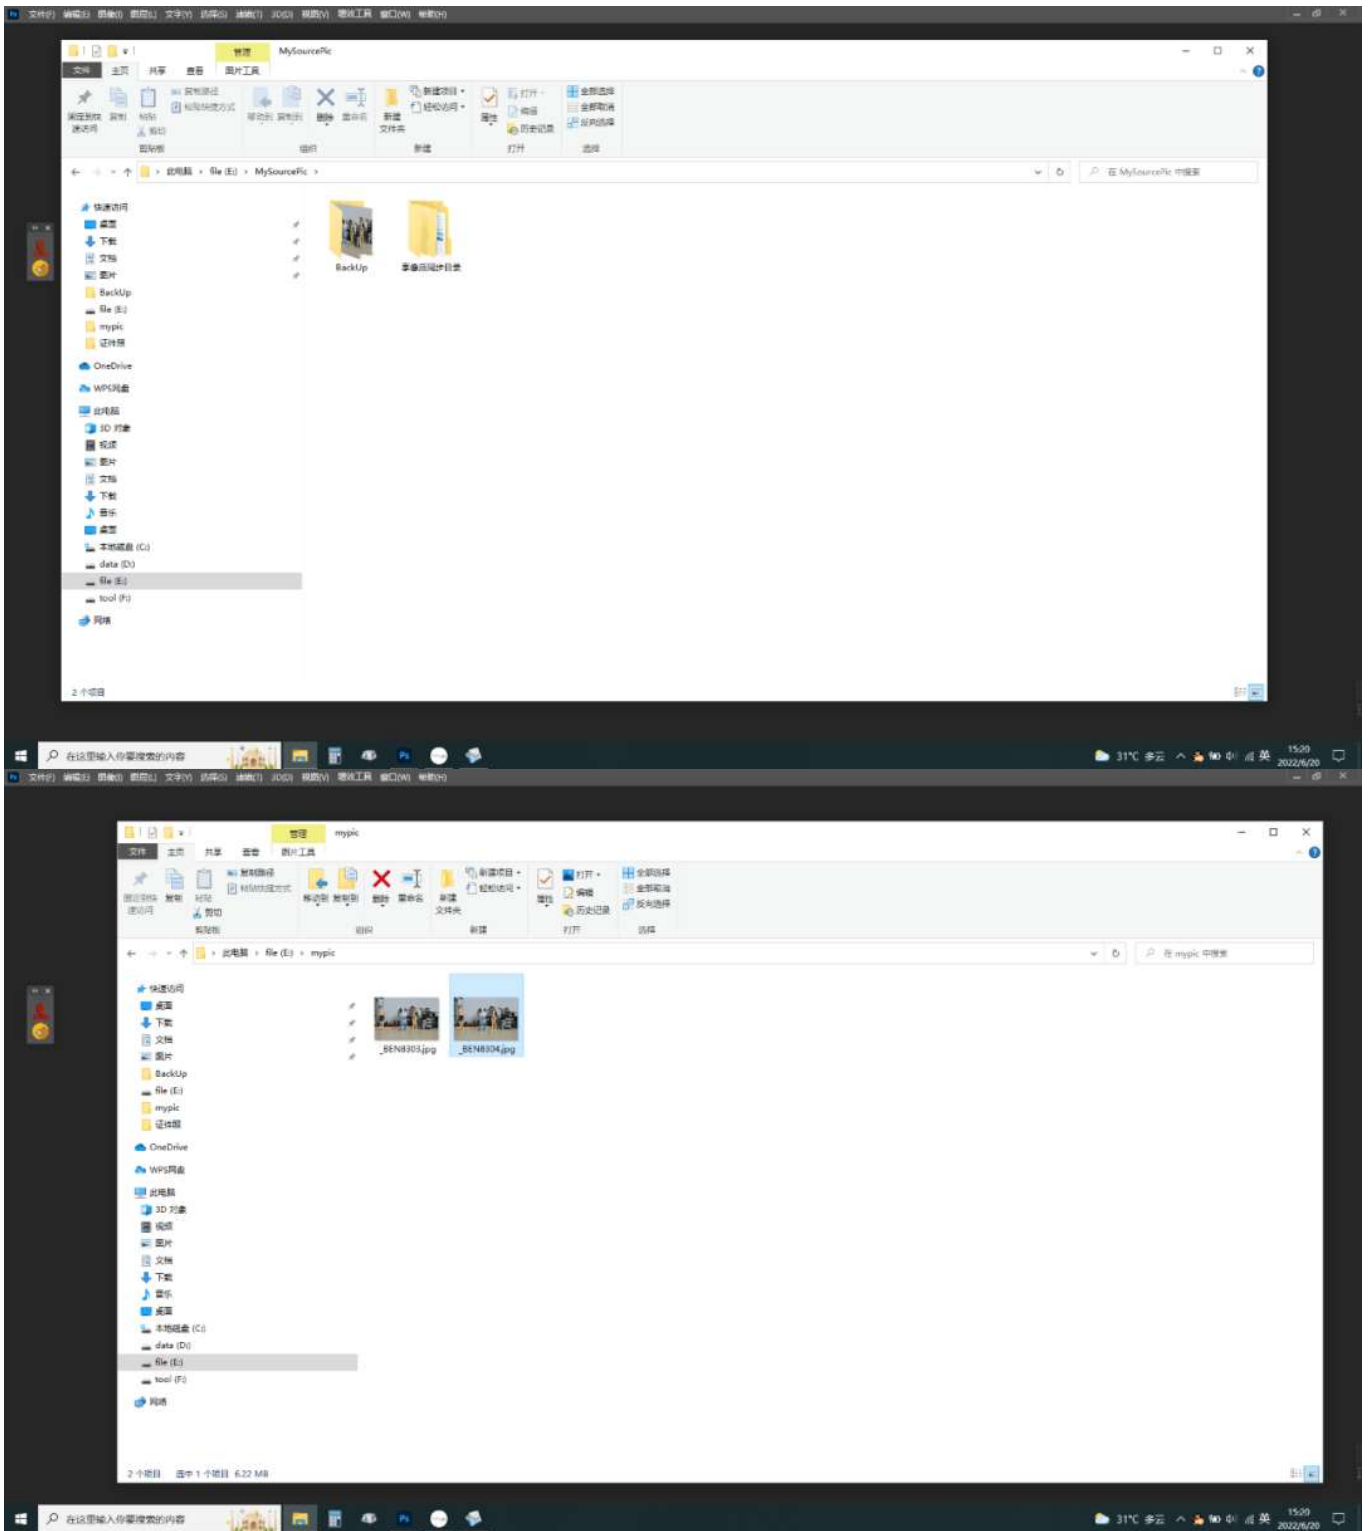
文件(F) 编辑(E) 图像(I) 图层(L) 文字(Y) 选择(S) 滤镜(T) 3D(D) 视图(V) 增效工具 窗口(W) 帮助(H)

管理 MySourcePic
文件 主页 共享 查看 图片工具
固定到快速访问 复制 粘贴 复制路径 粘贴快捷方式 剪切 剪贴板
移动到 复制到 删除 重命名 组织
新建项目 轻松访问 新建文件夹 新建
属性 打开 编辑 历史记录 打开
全部选择 全部取消 反向选择 选择

此电脑 › file (E:) › MySourcePic ›
在 MySourcePic 中搜索

快速访问
桌面
下载
文档
图片
BackUp
file (E:)
mypic
证件照
OneDrive
WPS网盘
此电脑
3D 对象
视频
图片
文档
下载
音乐
桌面
本地磁盘 (C:)
data (D:)
file (E:)
tool (F:)
网络

BackUp
草像压缩静目录

2 个项目

在这里输入你要搜索的内容
31°C 多云 英 15:20 2022/6/20

文件(F) 编辑(E) 图像(I) 图层(L) 文字(Y) 选择(S) 滤镜(T) 3D(D) 视图(V) 增效工具 窗口(W) 帮助(H)

管理 mypic
文件 主页 共享 查看 图片工具
固定到快速访问 复制 粘贴 复制路径 粘贴快捷方式 剪切 剪贴板
移动到 复制到 删除 重命名 组织
新建项目 轻松访问 新建文件夹 新建
属性 打开 编辑 历史记录 打开
全部选择 全部取消 反向选择 选择

此电脑 › file (E:) › mypic
在 mypic 中搜索

快速访问
桌面
下载
文档
图片
BackUp
file (E:)
mypic
证件照
OneDrive
WPS网盘
此电脑
3D 对象
视频
图片
文档
下载
音乐
桌面
本地磁盘 (C:)
data (D:)
file (E:)
tool (F:)
网络

_BEN8303.jpg
_BEN8304.jpg

2 个项目 选中 1 个项目 6.22 MB

在这里输入你要搜索的内容
31°C 多云 英 15:20 2022/6/20